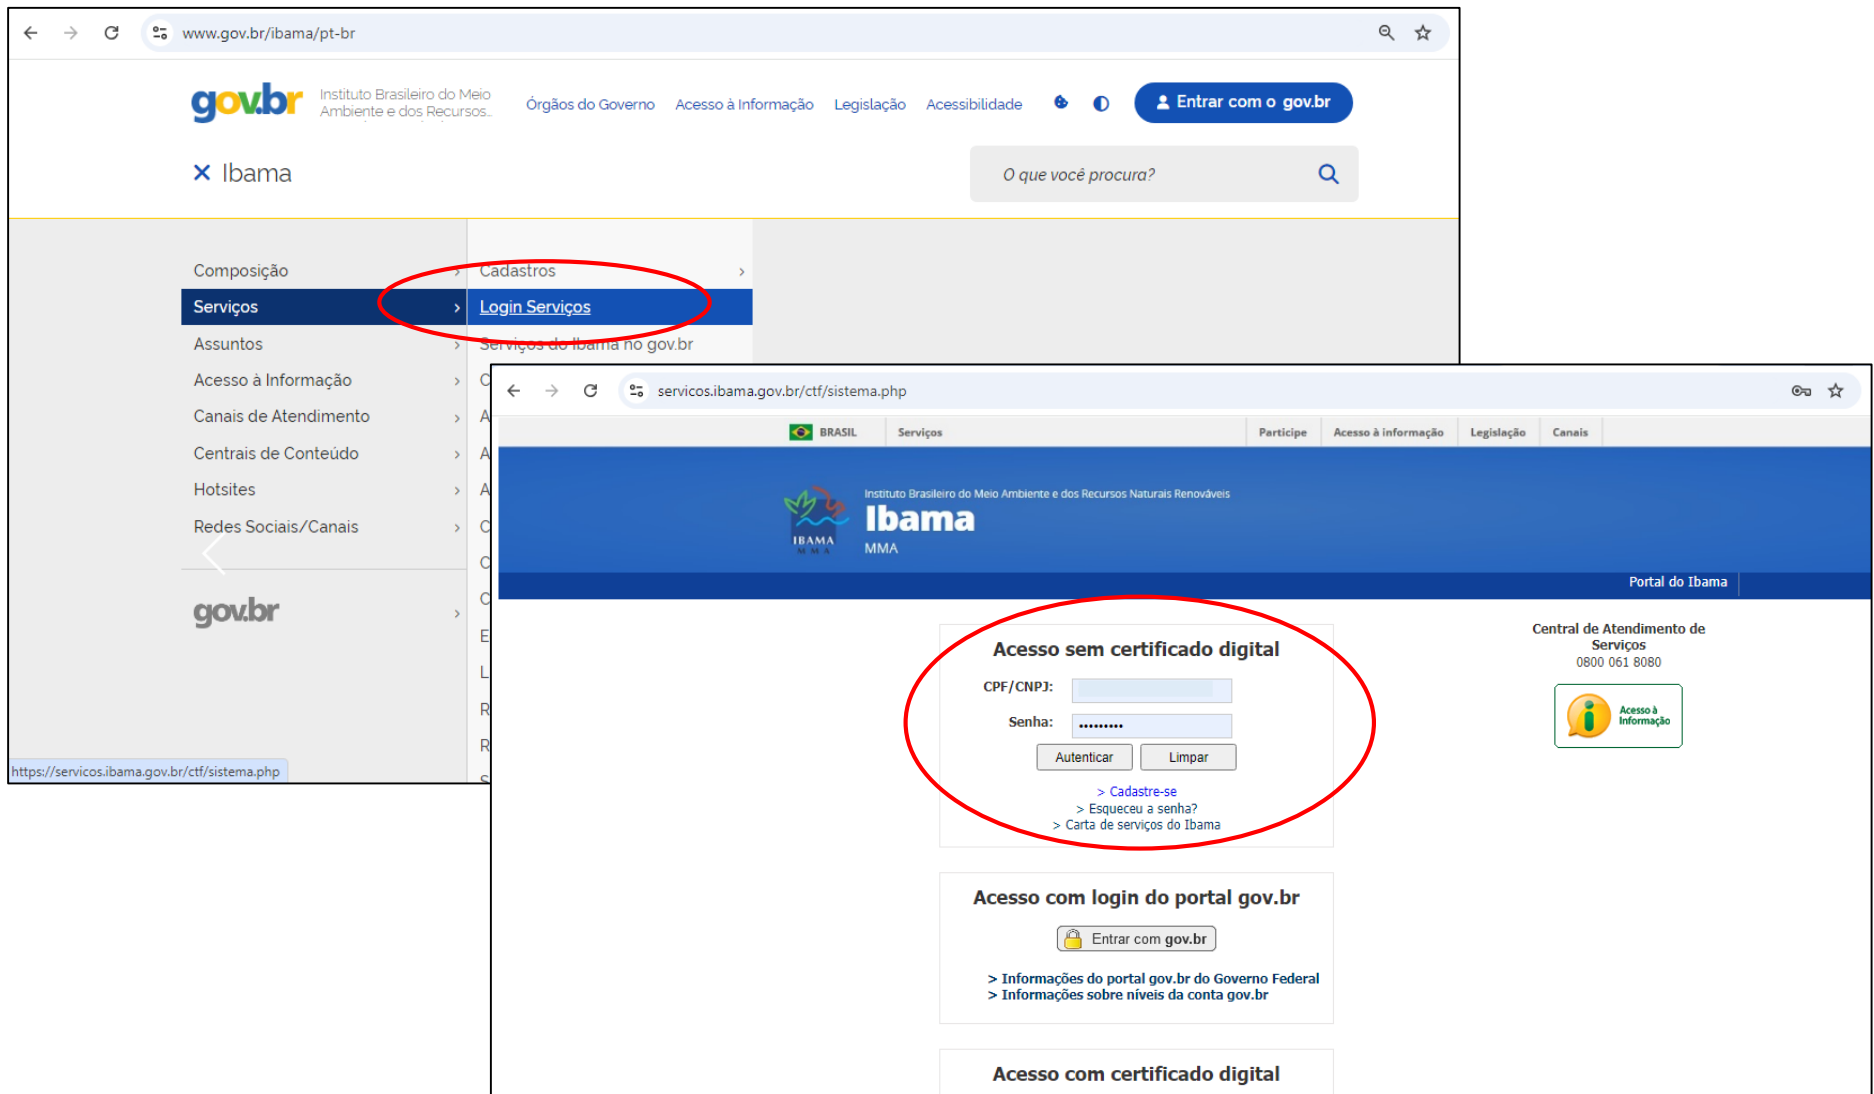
www.gov.br/ibama/pt-br

gov.br Instituto Brasileiro do Meio Ambiente e dos Recursos...

Órgãos do Governo Acesso à Informação Legislação Acessibilidade

Entrar com o gov.br

× Ibama

O que você procura?

Composição
Serviços
Assuntos
Acesso à Informação
Canais de Atendimento
Centrais de Conteúdo
Hotsites
Redes Sociais/Canais

gov.br

Cadastros
Login Serviços
Serviços do Ibama no gov.br

https://servicos.ibama.gov.br/ctf/sistema.php

servicos.ibama.gov.br/ctf/sistema.php

BRASIL Serviços Participe Acesso à informação Legislação Canais

Instituto Brasileiro do Meio Ambiente e dos Recursos Naturais Renováveis
Ibama
MMA
IBAMA
MMA

Portal do Ibama

Acesso sem certificado digital

CPF/CNPJ:
Senha: ••••••••

Autenticar Limpar

> Cadastre-se
> Esqueceu a senha?
> Carta de serviços do Ibama

Central de Atendimento de Serviços
0800 061 8080

Acesso à Informação

Acesso com login do portal gov.br

Entrar com gov.br

> Informações do portal gov.br do Governo Federal
> Informações sobre níveis da conta gov.br

Acesso com certificado digital